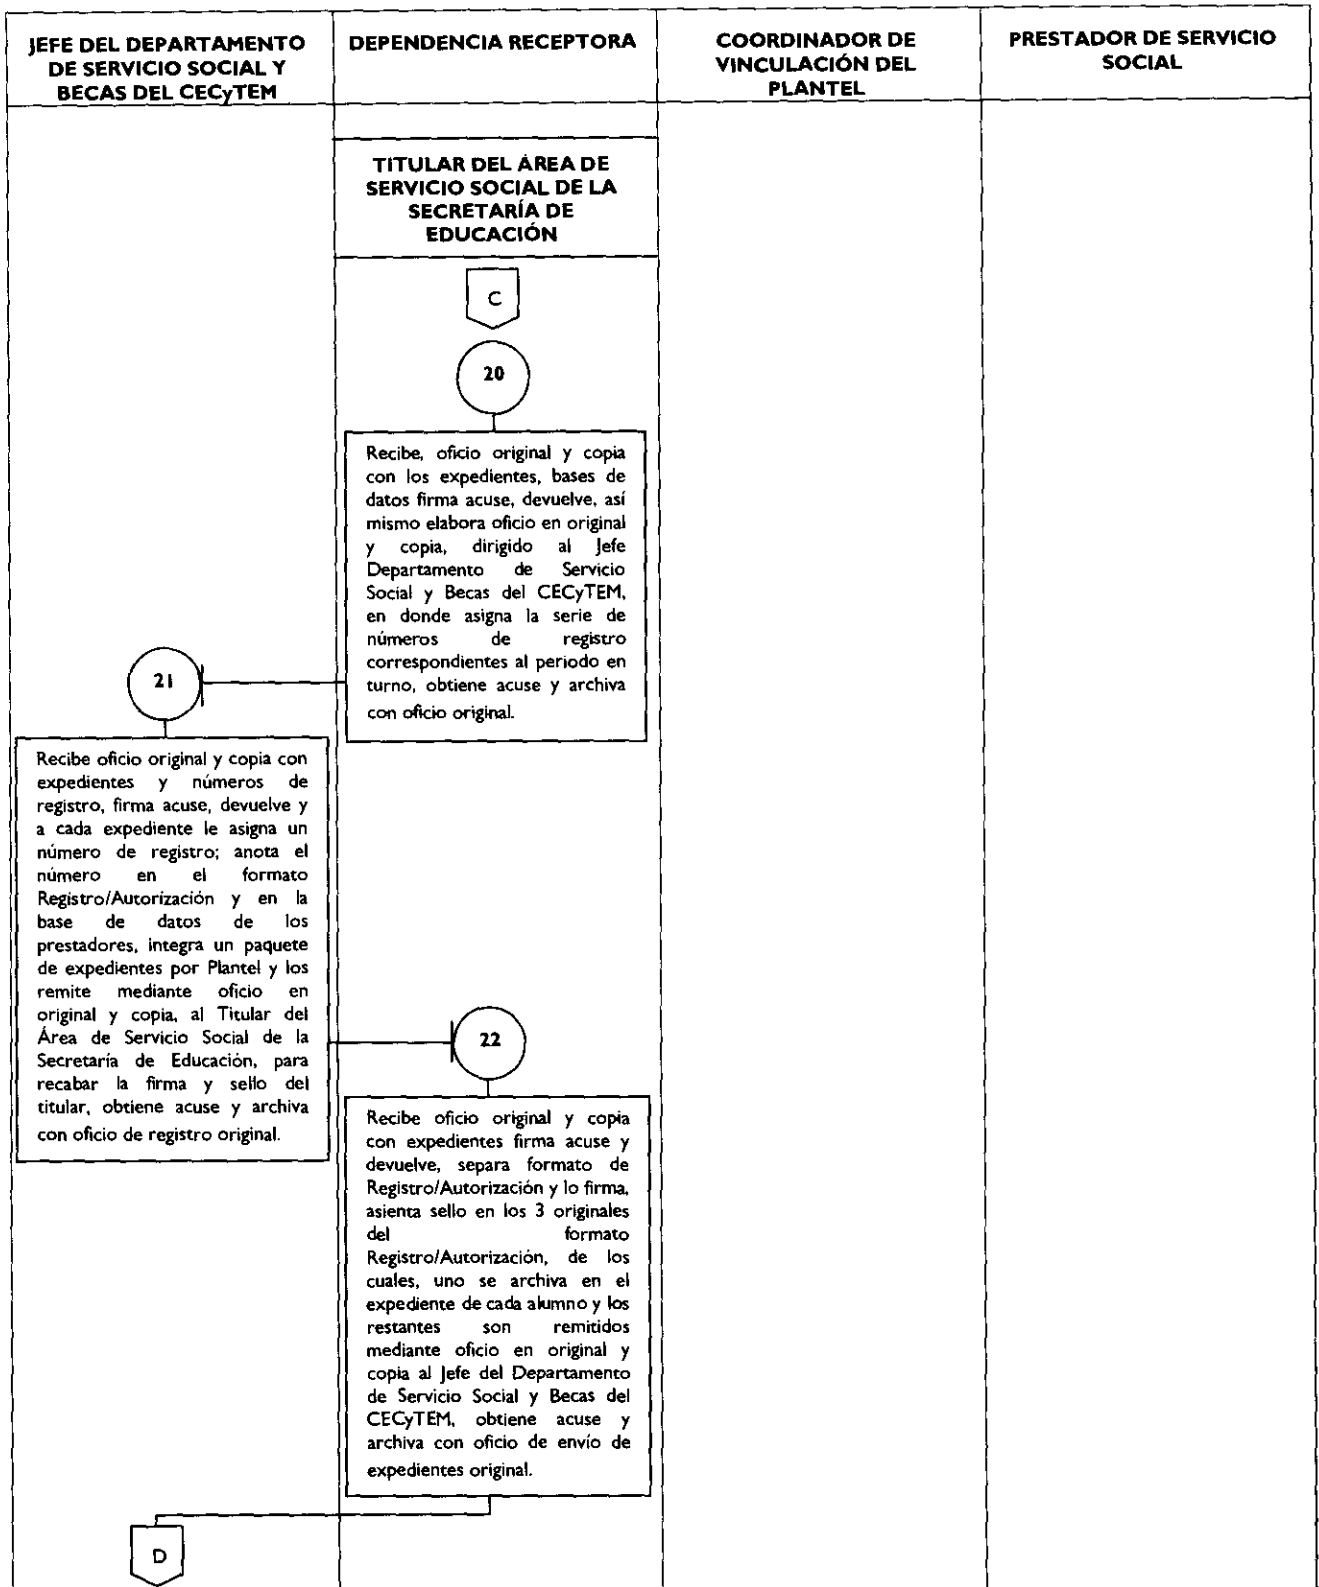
JEFE DEL DEPARTAMENTO DE SERVICIO SOCIAL Y BECAS DEL CECyTEM

DEPENDENCIA RECEPTORA

COORDINADOR DE VINCULACIÓN DEL PLANTEL

PRESTADOR DE SERVICIO SOCIAL

TITULAR DEL ÁREA DE SERVICIO SOCIAL DE LA SECRETARÍA DE EDUCACIÓN

C

20

Recibe, oficio original y copia con los expedientes, bases de datos firma acuse, devuelve, así mismo elabora oficio en original y copia, dirigido al Jefe Departamento de Servicio Social y Becas del CECyTEM, en donde asigna la serie de números de registro correspondientes al periodo en turno, obtiene acuse y archiva con oficio original.

21

Recibe oficio original y copia con expedientes y números de registro, firma acuse, devuelve y a cada expediente le asigna un número de registro; anota el número en el formato Registro/Autorización y en la base de datos de los prestadores, integra un paquete de expedientes por Plantel y los remite mediante oficio en original y copia, al Titular del Área de Servicio Social de la Secretaría de Educación, para recabar la firma y sello del titular, obtiene acuse y archiva con oficio de registro original.

22

Recibe oficio original y copia con expedientes firma acuse y devuelve, separa formato de Registro/Autorización y lo firma, asienta sello en los 3 originales del formato Registro/Autorización, de los cuales, uno se archiva en el expediente de cada alumno y los restantes son remitidos mediante oficio en original y copia al Jefe del Departamento de Servicio Social y Becas del CECyTEM, obtiene acuse y archiva con oficio de envío de expedientes original.

D